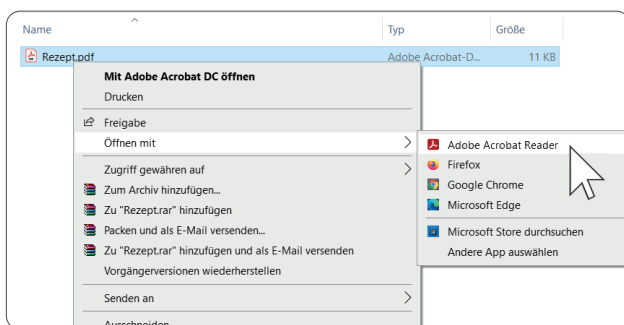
Name | Typ | Größe

Rezept.pdf | Adobe Acrobat-D... | 11 KB

Mit Adobe Acrobat DC öffnen
Drucken
Freigabe
Öffnen mit
Zugriff gewähren auf
Zum Archiv hinzufügen...
Zu "Rezept.rar" hinzufügen
Packen und als E-Mail versenden...
Zu "Rezept.rar" hinzufügen und als E-Mail versenden
Vorgängerversionen wiederherstellen
Senden an
Ausschneiden

Adobe Acrobat Reader
Firefox
Google Chrome
Microsoft Edge
Microsoft Store durchsuchen
Andere App auswählen